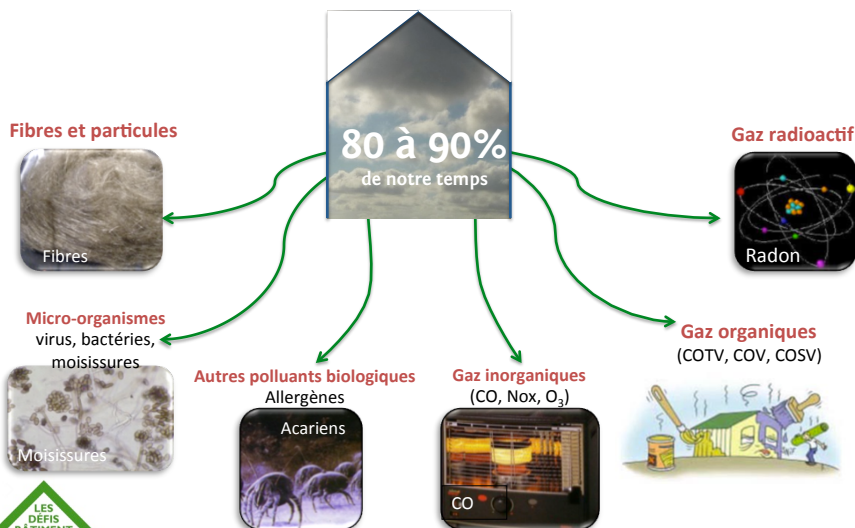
80 à 90%
de notre temps

Fibres et particules

Fibres

Gaz radioactif

Radon

Micro-organismes
virus, bactéries, moisissures

Moisissures

Autres polluants biologiques
Allergènes

Acariens

Gaz inorganiques
(CO, Nox, $O_3$)

CO

Gaz organiques
(COTV, COV, COSV)

LES DÉFIS BÂTIMENT